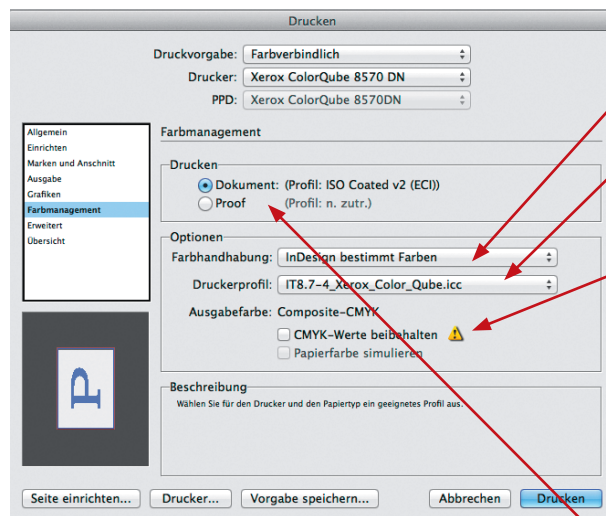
Drucken

Druckvorgabe: Farbverbindlich

Drucker: Xerox ColorQube 8570 DN

PPD: Xerox ColorQube 8570DN

Allgemein
Einrichten
Marken und Anschnitt
Ausgabe
Grafiken
Farbmanagement
Erweitert
Übersicht

Farbmanagement

Drucken

Dokument: (Profil: ISO Coated v2 (ECI))

Proof (Profil: n. zutr.)

Optionen

Farbhandhabung: InDesign bestimmt Farben

Druckerprofil: IT8.7-4_Xerox_Color_Qube.icc

Ausgabefarbe: Composite-CMYK

CMYK-Werte beibehalten

Papierfarbe simulieren

Beschreibung

Wählen Sie für den Drucker und den Papiertyp ein geeignetes Profil aus.

Seite einrichten... Drucker... Vorgabe speichern... Abbrechen Drucken